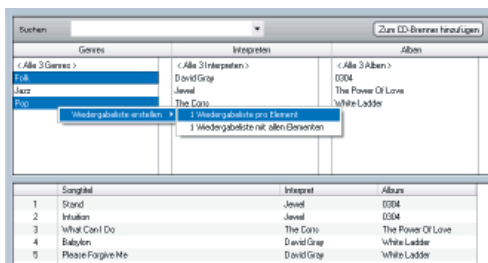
Suchen

Zum CD-Brenner hinzufügen

| Genres | Interpreten | Alben |
|---|---|---|
| < Alle 3 Genres > | < Alle 3 Interpreten > | < Alle 3 Alben > |
| Folk | David Gray | 0304 |
| Jazz | Jewel | The Power Of Love |
| Pop | The Corrs | White Ladder |

Wiedergabeliste erstellen
1 Wiedergabeliste pro Element
1 Wiedergabeliste mit allen Elementen

| | Songtitel | Interpret | Album |
|---|---|---|---|
| 1 | Stand | Jewel | 0304 |
| 2 | Intuition | Jewel | 0304 |
| 3 | What Can I Do | The Corrs | The Power Of Love |
| 4 | Babylon | David Gray | White Ladder |
| 5 | Please Forgive Me | David Gray | White Ladder |